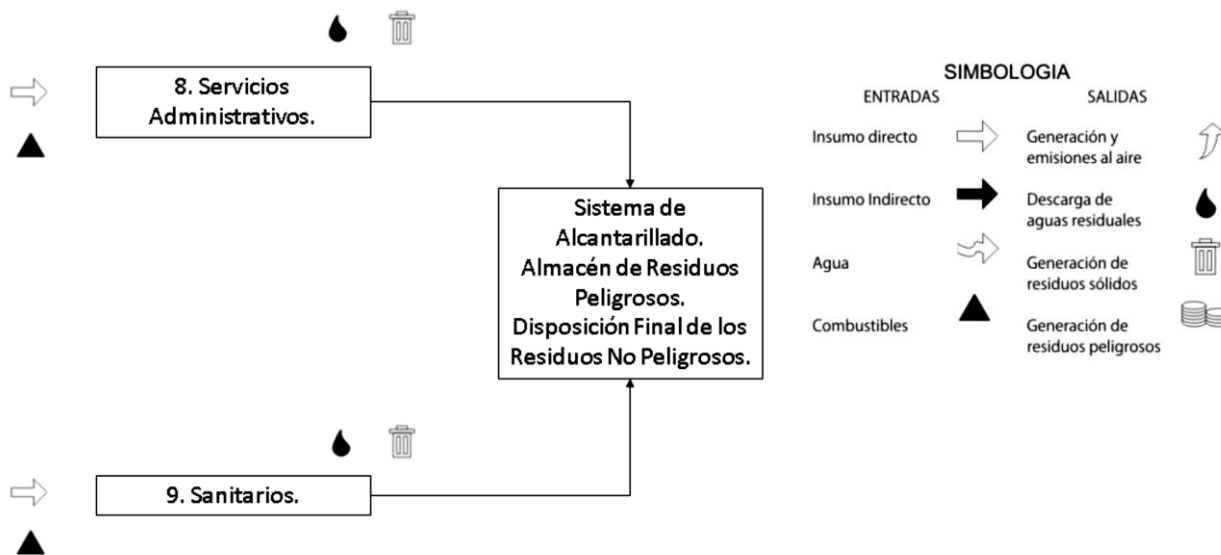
8. Servicios Administrativos.

Sistema de Alcantarillado. Almacén de Residuos Peligrosos. Disposición Final de los Residuos No Peligrosos.

9. Sanitarios.

SIMBOLOGIA

| ENTRADAS | SALIDAS |
|---|---|
| Insumo directo | Generación y emisiones al aire |
| Insumo Indirecto | Descarga de aguas residuales |
| Agua | Generación de residuos sólidos |
| Combustibles | Generación de residuos peligrosos |